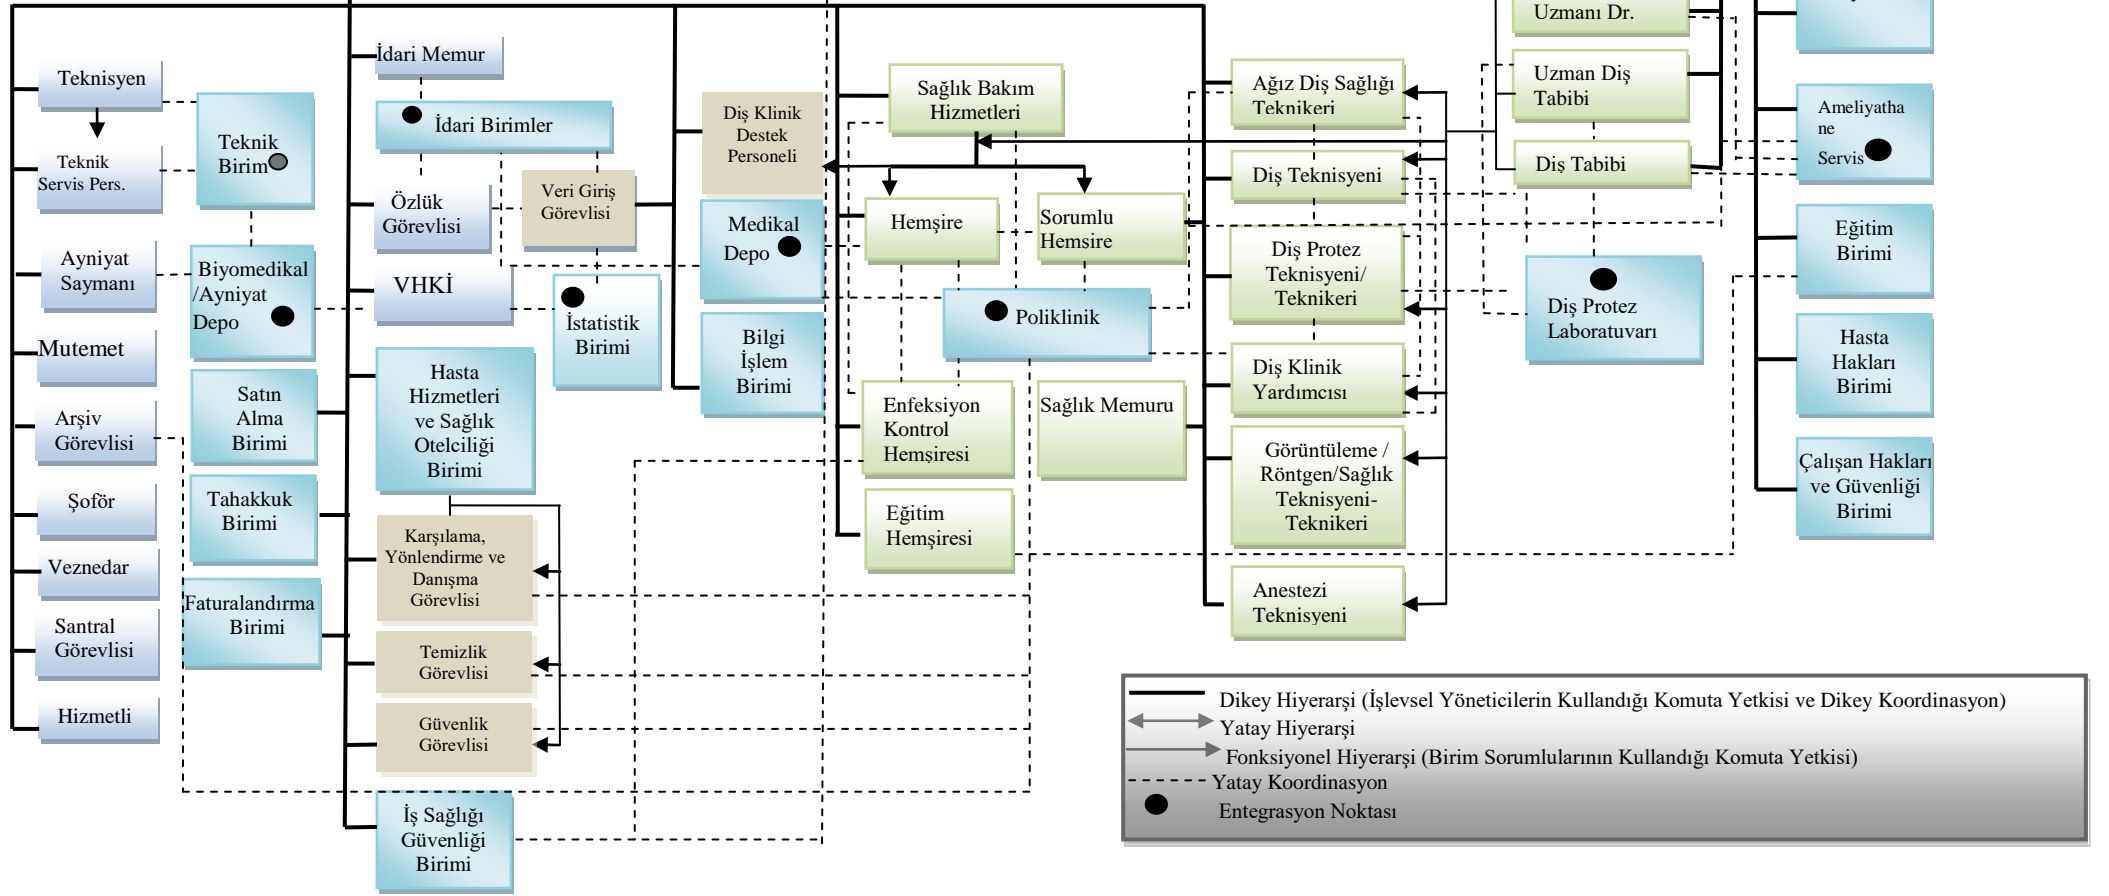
Teknisyen

Teknik Servis Pers.

Teknik Birim

Ayniyat Saymanı

Biyomedikal /Ayniyat Depo

Mutemet

Arşiv Görevlisi

Şoför

Veznedar

Santral Görevlisi

Hizmetli

Satın Alma Birimi

Tahakkuk Birimi

Faturalandırma Birimi

İdari Memur

İdari Birimler

Özlük Görevlisi

Veri Giriş Görevlisi

VHKİ

İstatistik Birimi

Hasta Hizmetleri ve Sağlık Otelciliği Birimi

Karşılama, Yönlendirme ve Danışma Görevlisi

Temizlik Görevlisi

Güvenlik Görevlisi

İş Sağlığı Güvenliği Birimi

Diş Klinik Destek Personeli

Medikal Depo

Bilgi İşlem Birimi

Sağlık Bakım Hizmetleri

Hemşire

Sorumlu Hemsire

Poliklinik

Enfeksiyon Kontrol Hemşiresi

Sağlık Memuru

Eğitim Hemşiresi

Ağız Diş Sağlığı Teknikeri

Diş Teknisyeni

Diş Protez Teknisyeni/ Teknikeri

Diş Klinik Yardımcısı

Görüntüleme / Röntgen/Sağlık Teknisyeni- Teknikeri

Anestezi Teknisyeni

Uzmanı Dr.

Uzman Diş Tabibi

Diş Tabibi

Diş Protez Laboratuvarı

Ameliyathane Servis

Eğitim Birimi

Hasta Hakları Birimi

Çalışan Hakları ve Güvenliği Birimi

Dikey Hiyerarşi (İşlevsel Yöneticilerin Kullandığı Komuta Yetkisi ve Dikey Koordinasyon)
Yatay Hiyerarşi
Fonksiyonel Hiyerarşi (Birim Sorumlularının Kullandığı Komuta Yetkisi)
Yatay Koordinasyon
Entegrasyon Noktası